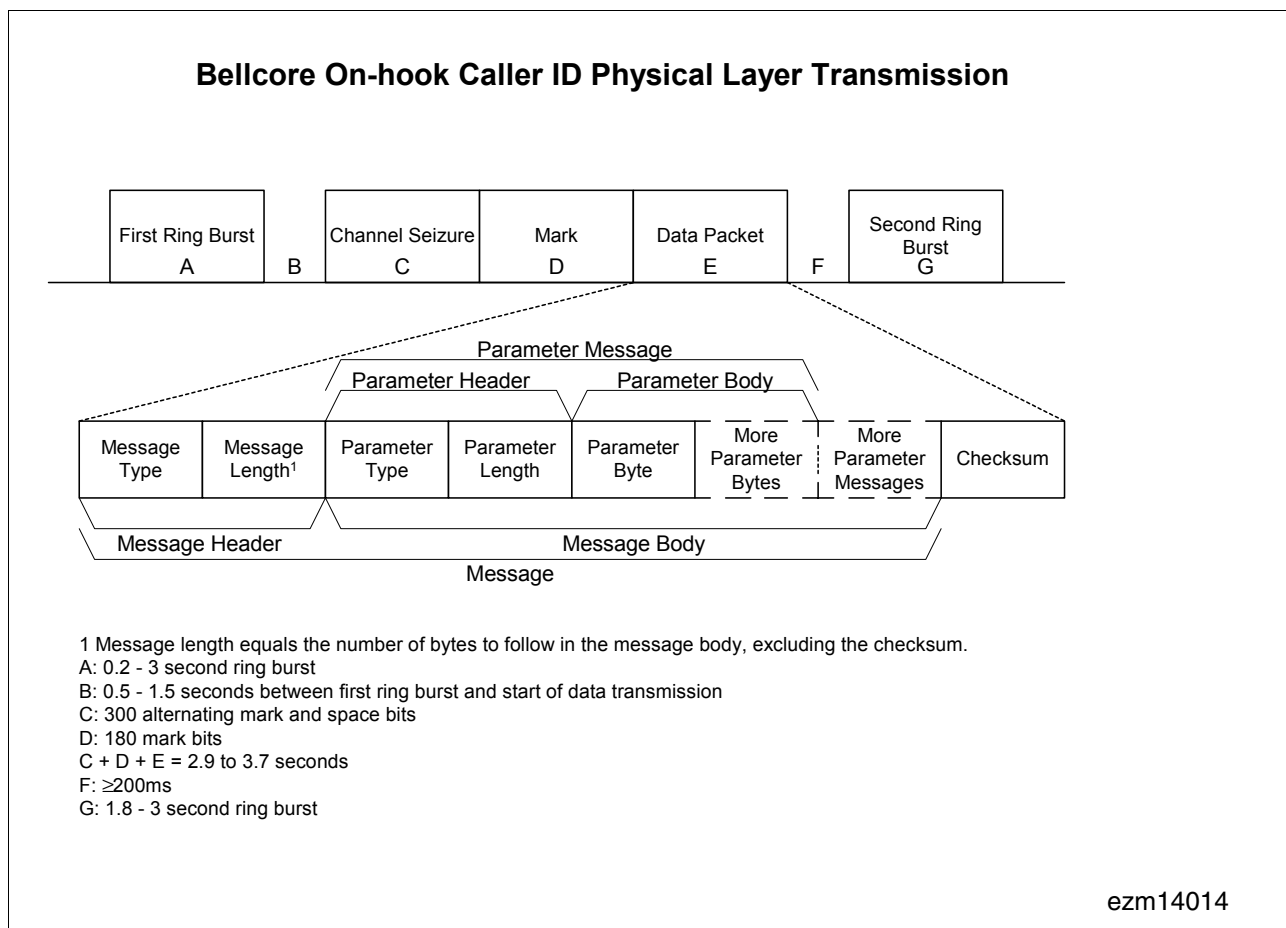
Bellcore On-hook Caller ID Physical Layer Transmission

First Ring Burst
A

B

Channel Seizure
C

Mark
D

Data Packet
E

F

Second Ring Burst
G

Parameter Message

Parameter Header

Parameter Body

Message Type

Message Length$^1$

Parameter Type

Parameter Length

Parameter Byte

More Parameter Bytes

More Parameter Messages

Checksum

Message Header

Message Body

Message

1 Message length equals the number of bytes to follow in the message body, excluding the checksum.
A: 0.2 - 3 second ring burst
B: 0.5 - 1.5 seconds between first ring burst and start of data transmission
C: 300 alternating mark and space bits
D: 180 mark bits
C + D + E = 2.9 to 3.7 seconds
F: $\geq$200ms
G: 1.8 - 3 second ring burst

ezm14014